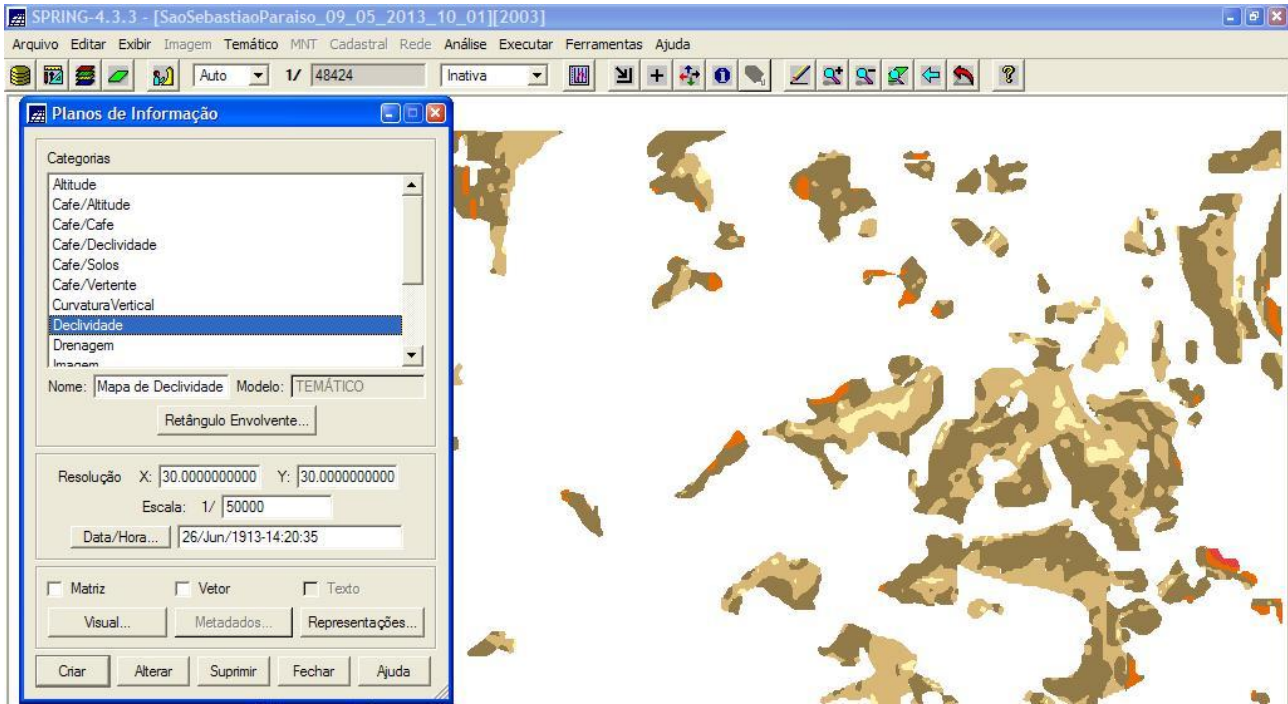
SPRING-4.3.3 - [SaoSebastiaoParaiso_09_05_2013_10_01][2003]

Arquivo Editar Exibir Imagem Temático MNT Cadastral Rede Análise Executar Ferramentas Ajuda

Auto 1/ 48424 Inativa

Planos de Informação

Categorias
Altitude
Cafe/Altitude
Cafe/Cafe
Cafe/Declividade
Cafe/Solos
Cafe/Vertente
CurvaturaVertical
Declividade
Drenagem
Imagem

Nome: Mapa de Declividade Modelo: TEMÁTICO

Retângulo Envolvente...

Resolução X: 30.0000000000 Y: 30.0000000000
Escala: 1/ 50000
Data/Hora... 26/Jun/1913-14:20:35

Matriz Vetor Texto
Visual... Metadados... Representações...

Criar Alterar Suprimir Fechar Ajuda